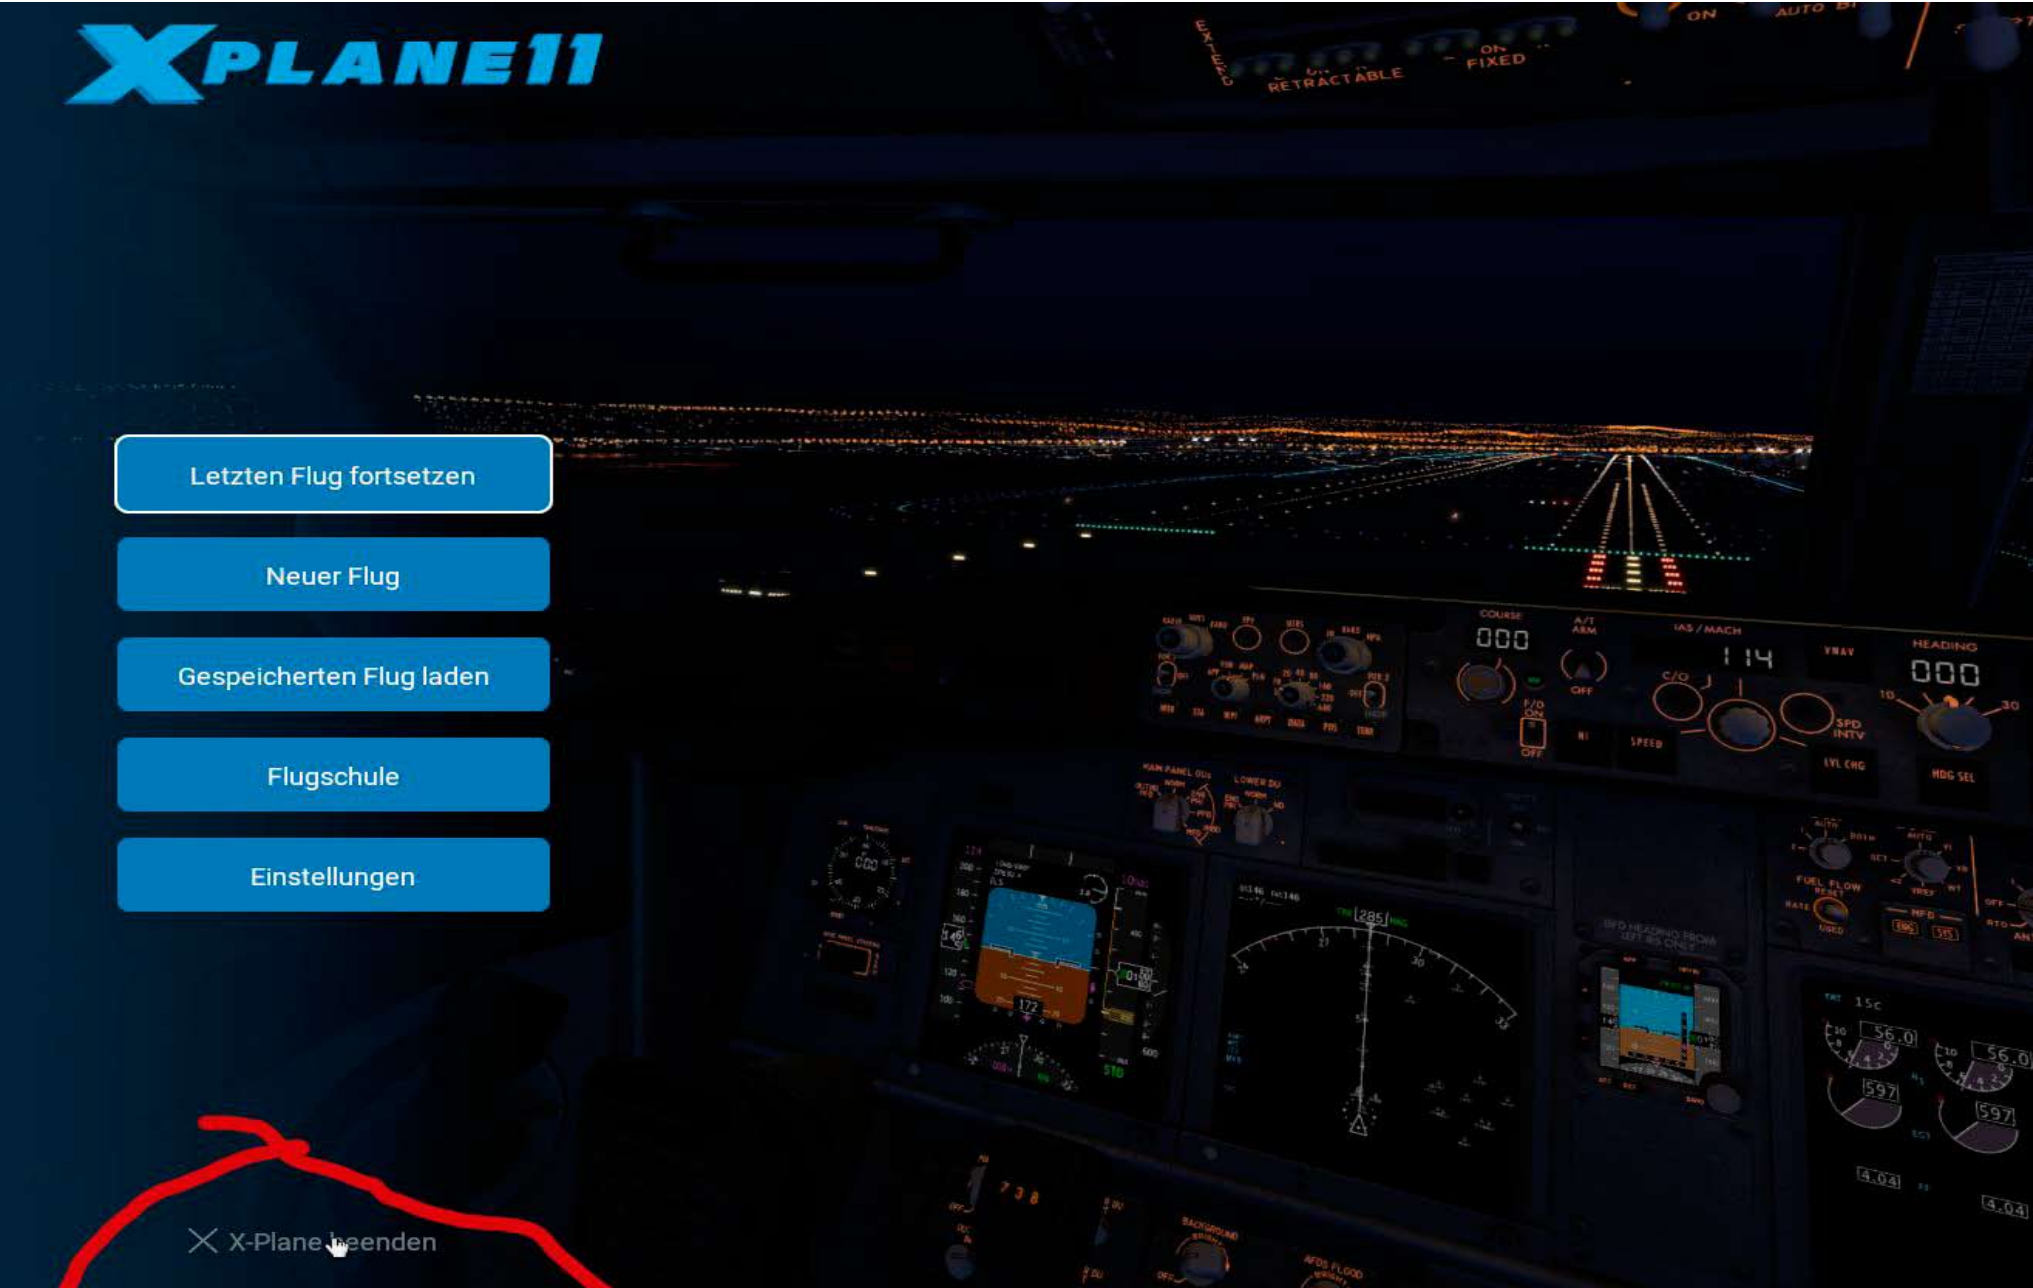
XPLANE11

EXTEND
RETRACTABLE
ON
FIXED
ON
AUTO

Letzten Flug fortsetzen

Neuer Flug

Gespeicherten Flug laden

Flugschule

Einstellungen

COURSE
000
A/T ARM
OFF
IAS / MACH
114
VNAV
HEADING
000
C/O
SPD INTV
LVL CHG
HDG SEL
SPEED
F/D ON
OFF
MAIN PANEL DUs
LOWER DU
FUEL FLOW
AUTO
285
172
STD
15c
56.0
56.0
597
597
4.04
4.04
738
BACKGROUND
AFDS FLOOD

X-Plane beenden